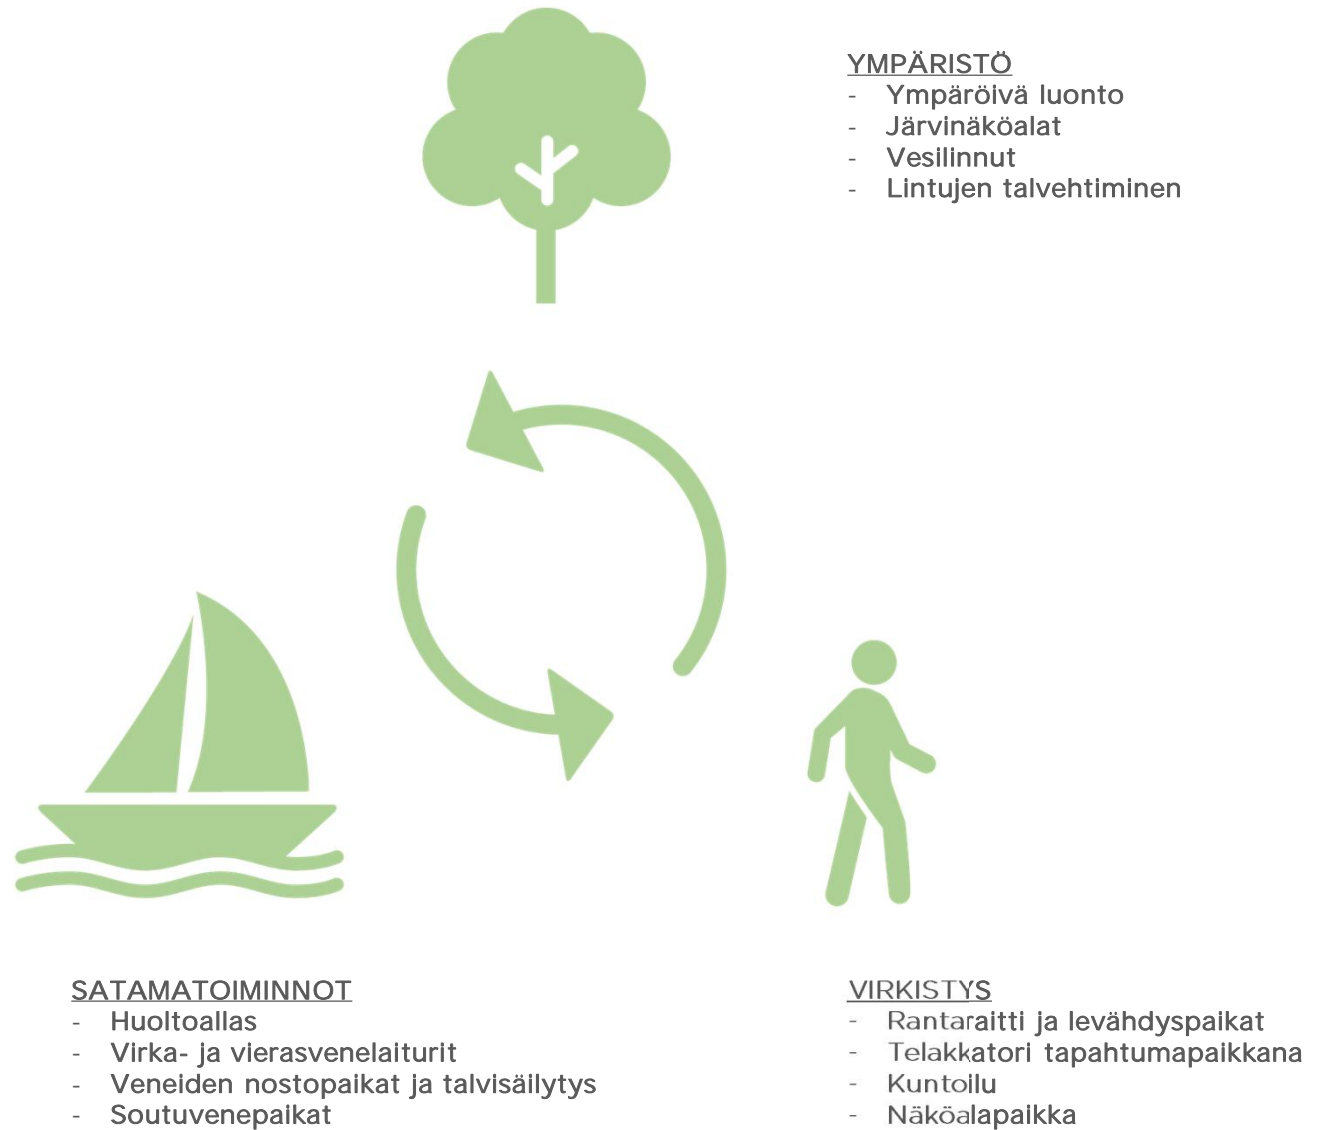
YMPÄRISTÖ
- Ympäröivä luonto
- Järvinäköalat
- Vesilinnut
- Lintujen talvehtiminen

SATAMATOIMINNOT
- Huoltoallas
- Virka- ja vierasvenelaiturit
- Veneiden nostopaikat ja talvisäilytys
- Soutuvenepaikat

VIRKISTYS
- Rantaraitti ja levähdyspaikat
- Telakkatori tapahtumapaikkana
- Kuntoilu
- Näköalapaikka